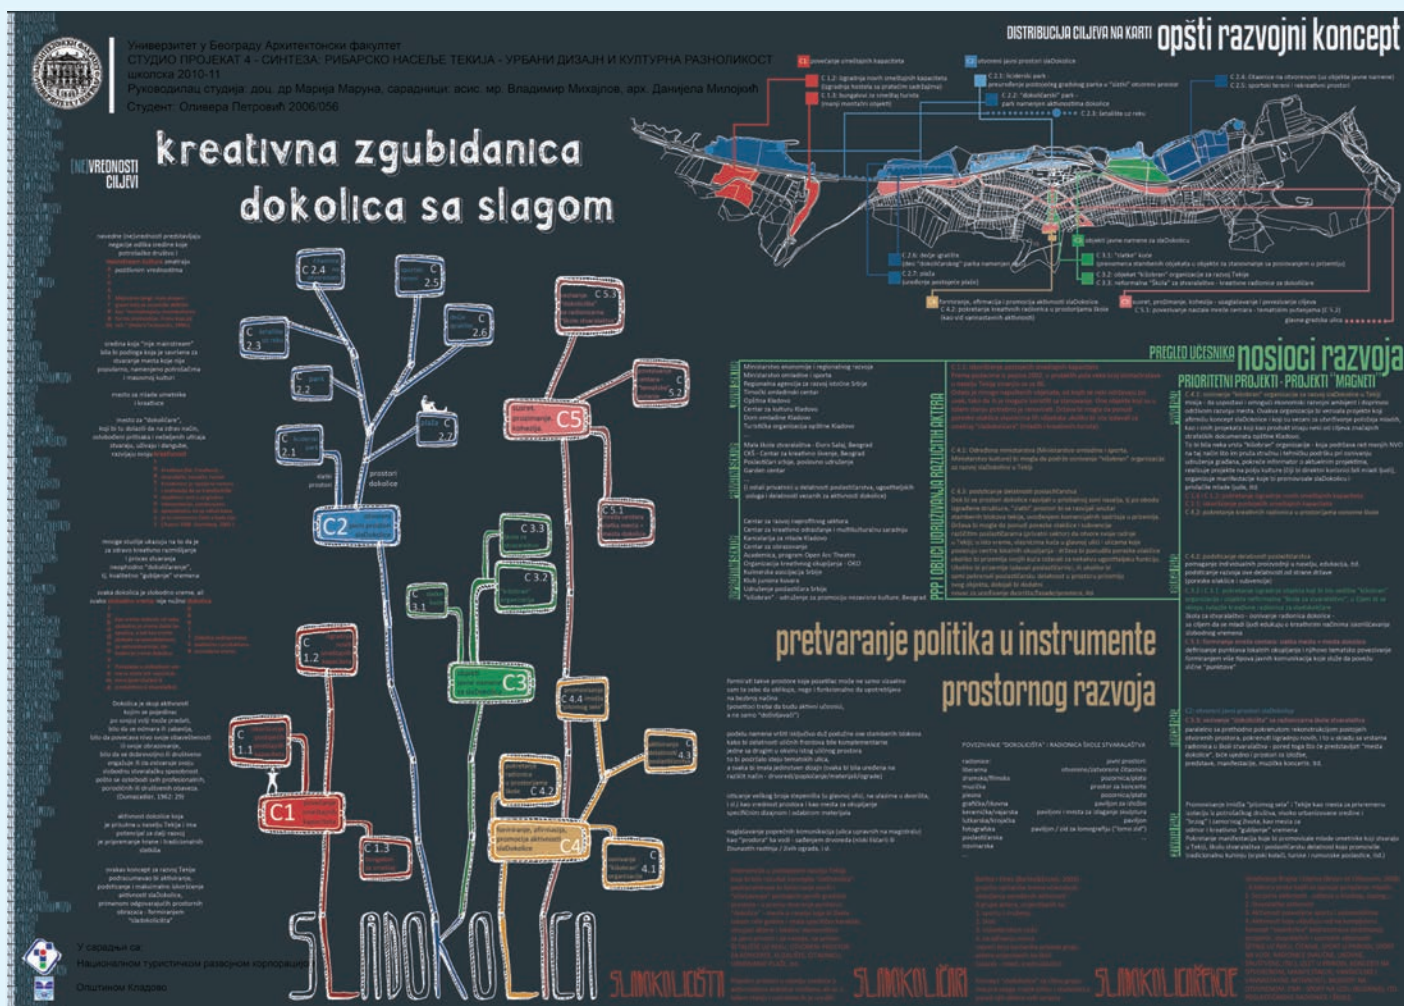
Универзитет у Београду Архитектонски факултет
СТУДИО ПРОЈЕКАТ 4 - СИНТЕЗА: РИБАРСКО НАСЕЉЕ ТЕКИЈА - УРБАНИ ДИЗАЈН И КУЛТУРНА РАЗНОЛИКОСТ
школска 2010-11
Руководилац студија: доц. др Марија Маруна, сарадници: асис. мр. Владимир Михајлов, арх. Данијела Милојевић
Студент: Оливера Петровић 2006/056

DISTRIBUCIJA CILJEVA NA KARTI opšti razvojni koncept

(NE)VREDNOSTI CILJEVI

kreativna zgubidanica
dokolica sa slagom

C2.4 C2.5 C2.3 C2.6 C2.2 C2.1 C2.7 C2 C5.3 C5.2 C5 C5.1 C3.3 C3.2 C3.1 C3 C4.4 C4.3 C4.2 C4 C4.1 C1.2 C1.1 C1 C1.3

prostori dokolice

SLADOKOLICA

PREGLED UČESNIKA nosioci razvoja
PRIORITETNI PROJEKTI - PROJEKTI "MAGNETI"

PPP OBLICI UDRUŽIVANJA RAZLIČITIH AKTERA

pretvaranje politika u instrumente
prostornog razvoja

SLADOKOLIČIŠTI SLADOKOLIČARI SLADOKOLIČENJE

У сарадњи са:
Националном туристичком развојном корпорацијом
Општином Кладово